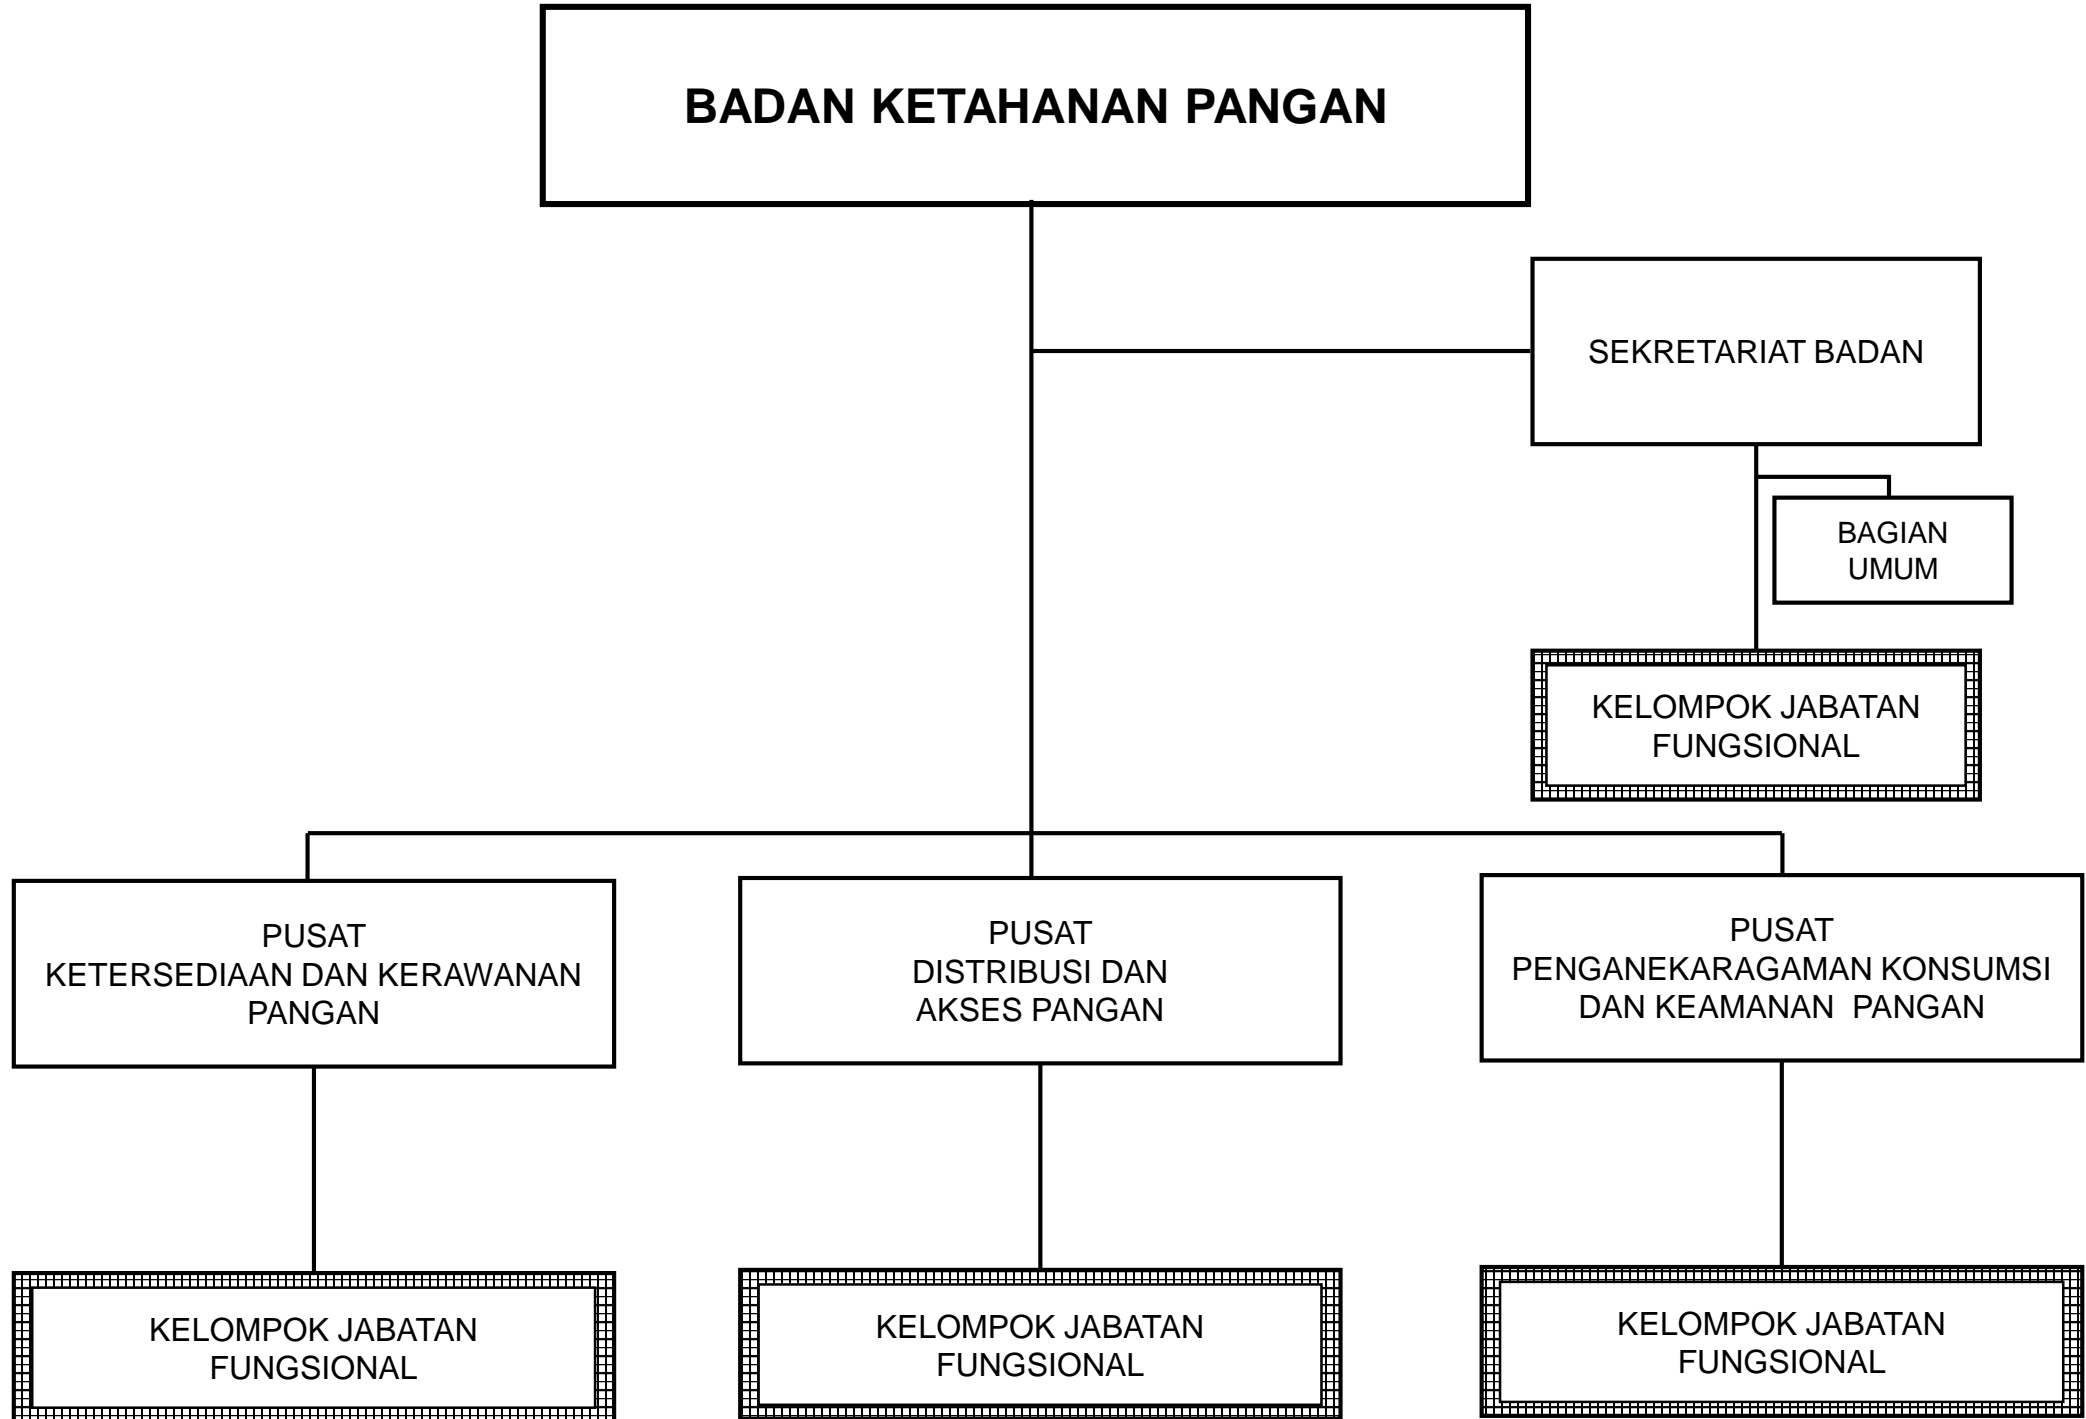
BADAN KETAHANAN PANGAN

SEKRETARIAT BADAN

BAGIAN UMUM

KELOMPOK JABATAN FUNGSIONAL

PUSAT KETERSEDIAAN DAN KERAWANAN PANGAN

PUSAT DISTRIBUSI DAN AKSES PANGAN

PUSAT PENGANEKARAGAMAN KONSUMSI DAN KEAMANAN PANGAN

KELOMPOK JABATAN FUNGSIONAL

KELOMPOK JABATAN FUNGSIONAL

KELOMPOK JABATAN FUNGSIONAL